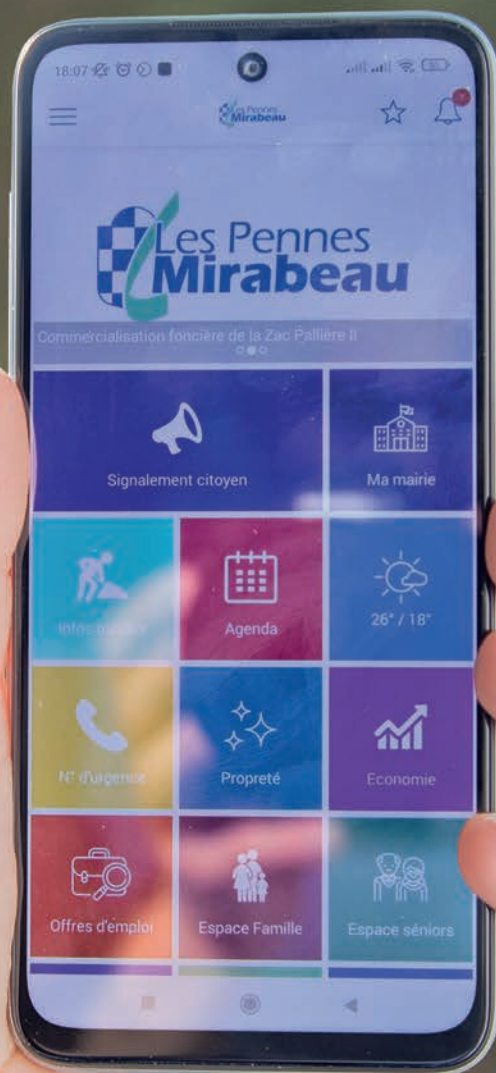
18:07

Les Pennes Mirabeau

Les Pennes Mirabeau

Commercialisation foncière de la Zac Pallière II

Signalement citoyen

Ma mairie

Info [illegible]

Agenda

26° / 18°

N° d'urgence

Propreté

Economie

Offres d'emploi

Espace Famille

Espace séniors